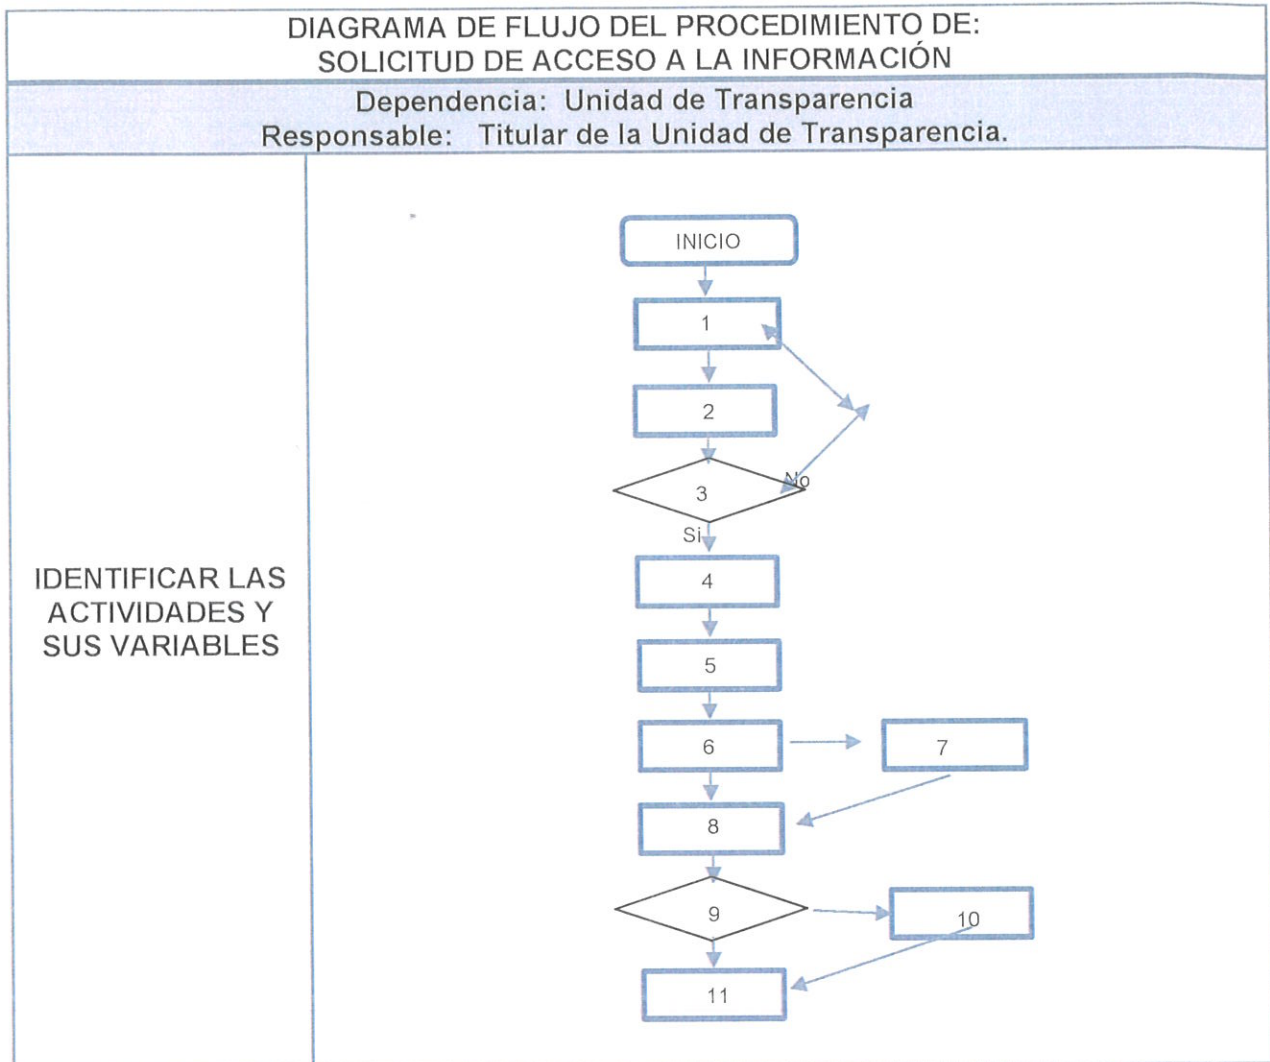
DIAGRAMA DE FLUJO DEL PROCEDIMIENTO DE:
SOLICITUD DE ACCESO A LA INFORMACIÓN

Dependencia: Unidad de Transparencia
Responsable: Titular de la Unidad de Transparencia.

IDENTIFICAR LAS ACTIVIDADES Y SUS VARIABLES

INICIO

1

2

3

No

Si

4

5

6

7

8

9

10

11